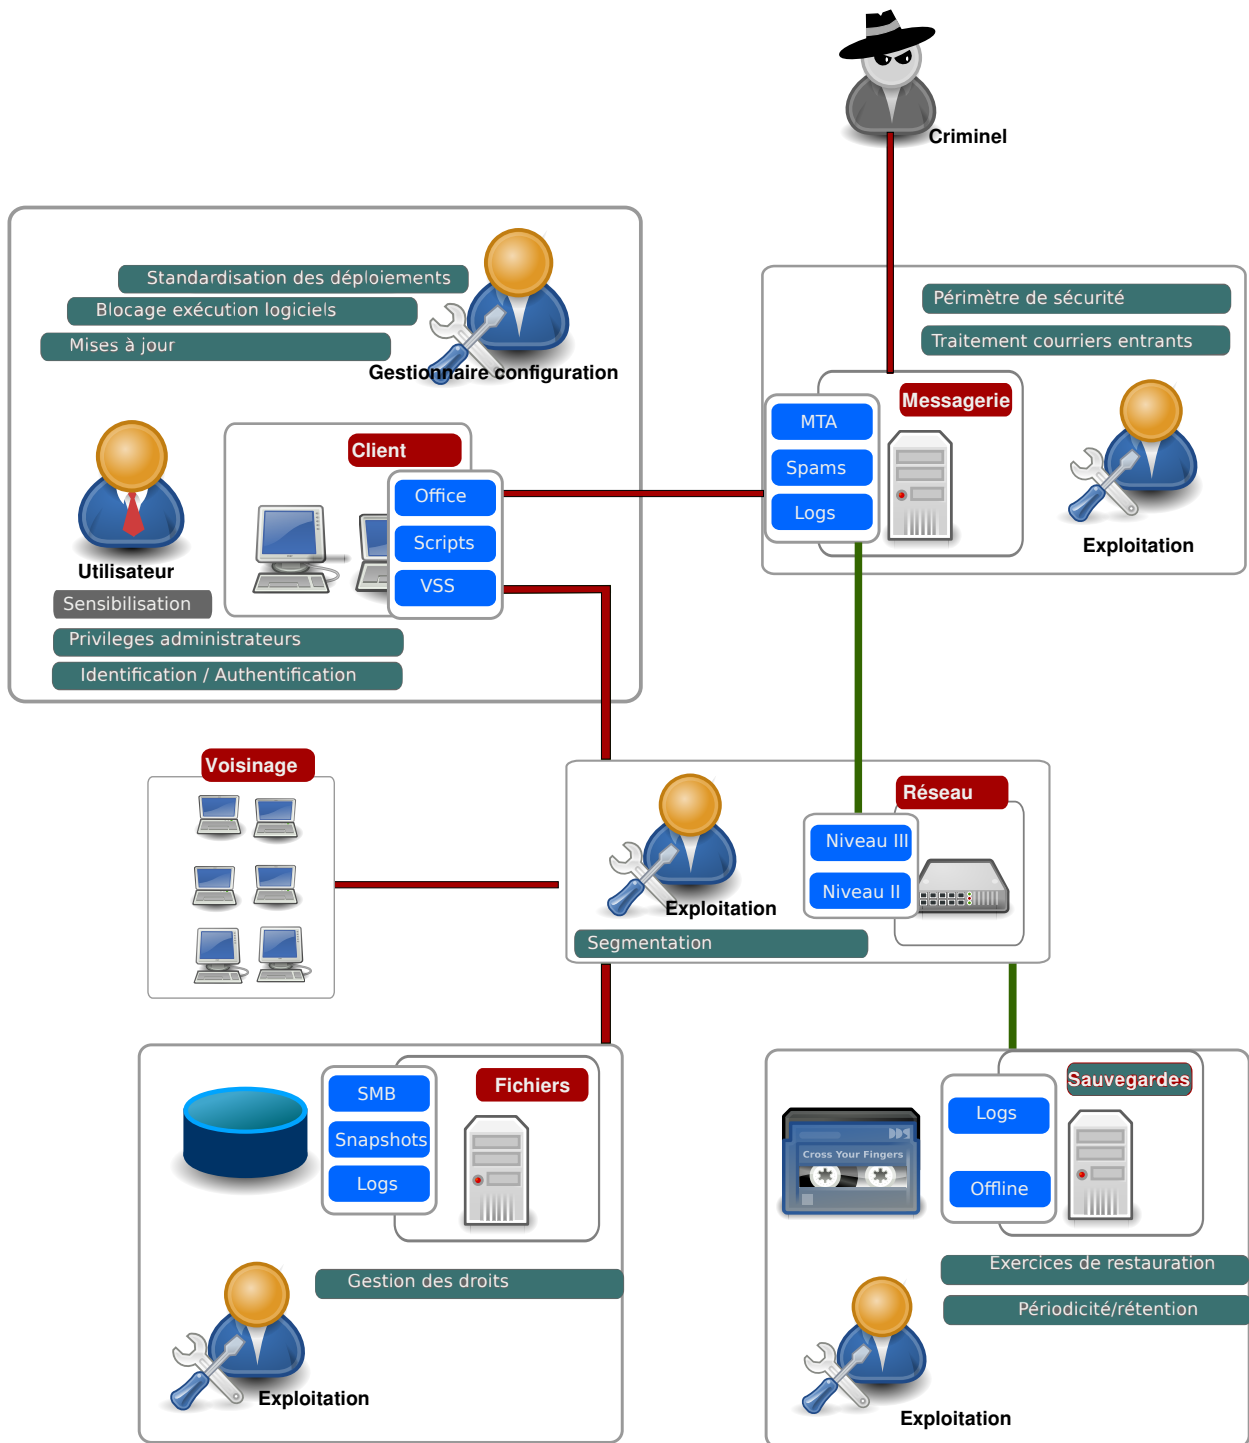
Criminel

Standardisation des déploiements
Blocage exécution logiciels
Mises à jour
Gestionnaire configuration

Utilisateur
Sensibilisation
Privileges administrateurs
Identification / Authentification

Client
Office
Scripts
VSS

Périmètre de sécurité
Traitement courriers entrants
Messagerie
MTA
Spams
Logs
Exploitation

Voisinage

Réseau
Niveau III
Niveau II
Exploitation
Segmentation

Fichiers
SMB
Snapshots
Logs
Gestion des droits
Exploitation

Sauvegardes
Cross Your Fingers
Logs
Offline
Exercices de restauration
Périodicité/rétention
Exploitation